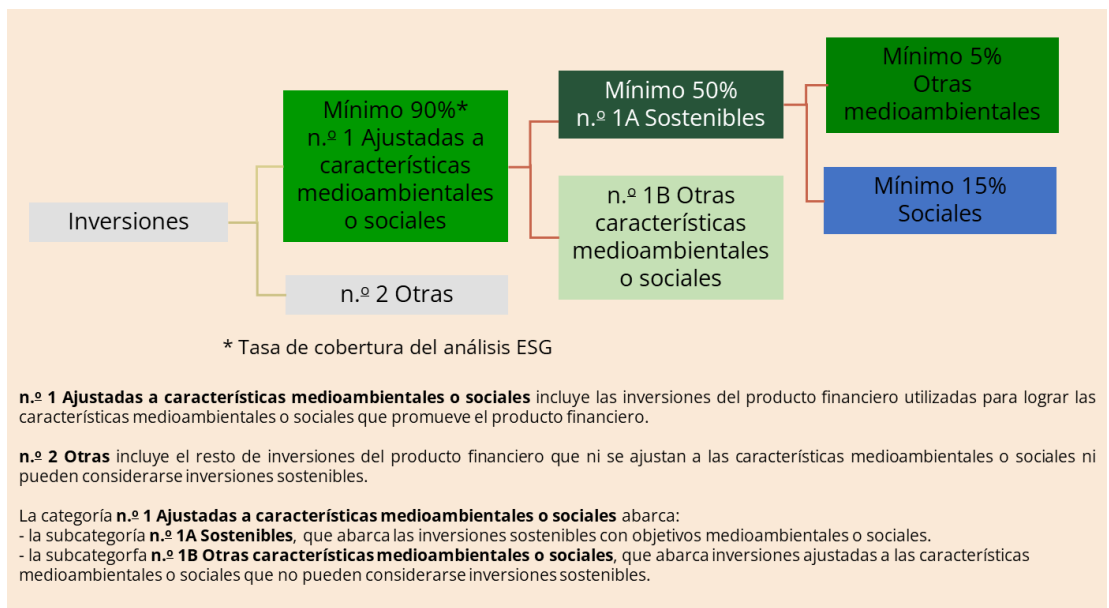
Inversiones

Mínimo 90%* n.º 1 Ajustadas a características medioambientales o sociales

n.º 2 Otras

Mínimo 50% n.º 1A Sostenibles

n.º 1B Otras características medioambientales o sociales

Mínimo 5% Otras medioambientales

Mínimo 15% Sociales

* Tasa de cobertura del análisis ESG

**n.º 1 Ajustadas a características medioambientales o sociales** incluye las inversiones del producto financiero utilizadas para lograr las características medioambientales o sociales que promueve el producto financiero.

**n.º 2 Otras** incluye el resto de inversiones del producto financiero que ni se ajustan a las características medioambientales o sociales ni pueden considerarse inversiones sostenibles.

La categoría **n.º 1 Ajustadas a características medioambientales o sociales** abarca:
- la subcategoría **n.º 1A Sostenibles**, que abarca las inversiones sostenibles con objetivos medioambientales o sociales.
- la subcategorfa **n.º 1B Otras características medioambientales o sociales**, que abarca inversiones ajustadas a las características medioambientales o sociales que no pueden considerarse inversiones sostenibles.